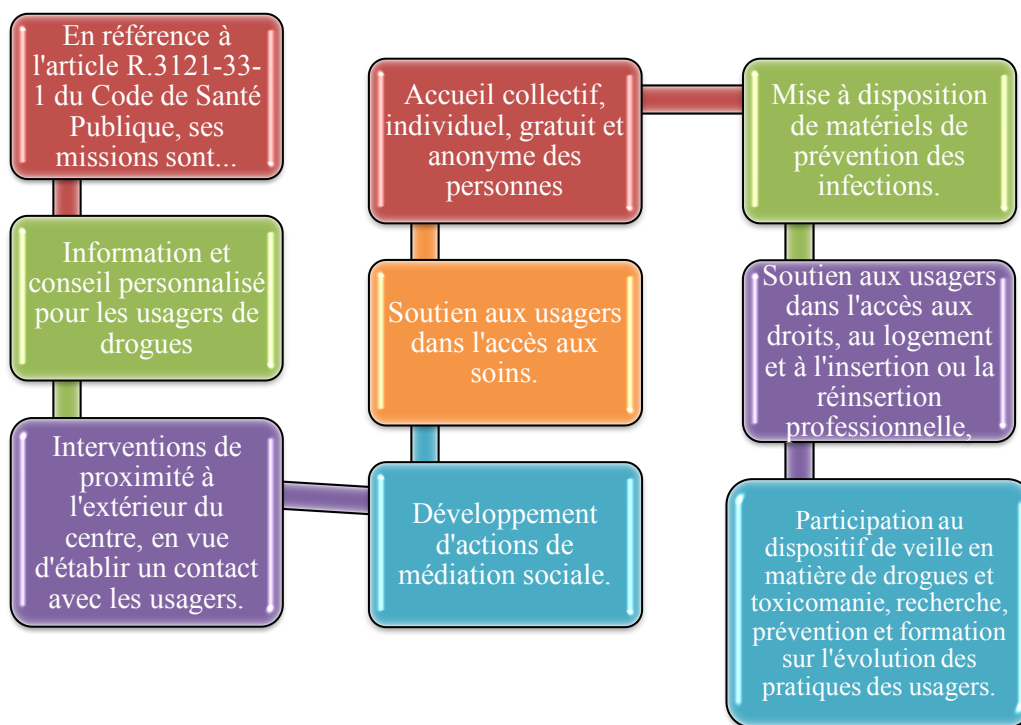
En référence à l'article R.3121-33-1 du Code de Santé Publique, ses missions sont...

Information et conseil personnalisé pour les usagers de drogues

Interventions de proximité à l'extérieur du centre, en vue d'établir un contact avec les usagers.

Développement d'actions de médiation sociale.

Soutien aux usagers dans l'accès aux soins.

Accueil collectif, individuel, gratuit et anonyme des personnes

Mise à disposition de matériels de prévention des infections.

Soutien aux usagers dans l'accès aux droits, au logement et à l'insertion ou la réinsertion professionnelle,

Participation au dispositif de veille en matière de drogues et toxicomanie, recherche, prévention et formation sur l'évolution des pratiques des usagers.